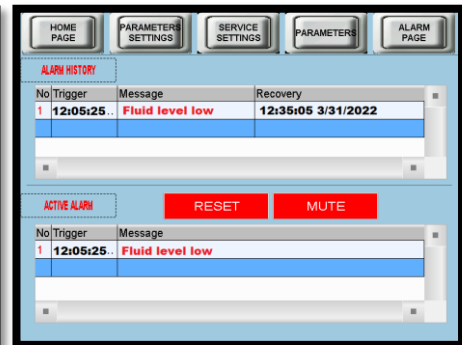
HOME PAGE
PARAMETERS SETTINGS
SERVICE SETTINGS
PARAMETERS
ALARM PAGE

ALARM HISTORY

| No | Trigger | Message | Recovery |
|---|---|---|---|
| 1 | 12:05:25.. | Fluid level low | 12:35:05 3/31/2022 |

ACTIVE ALARM

RESET
MUTE

| No | Trigger | Message |
|---|---|---|
| 1 | 12:05:25.. | Fluid level low |